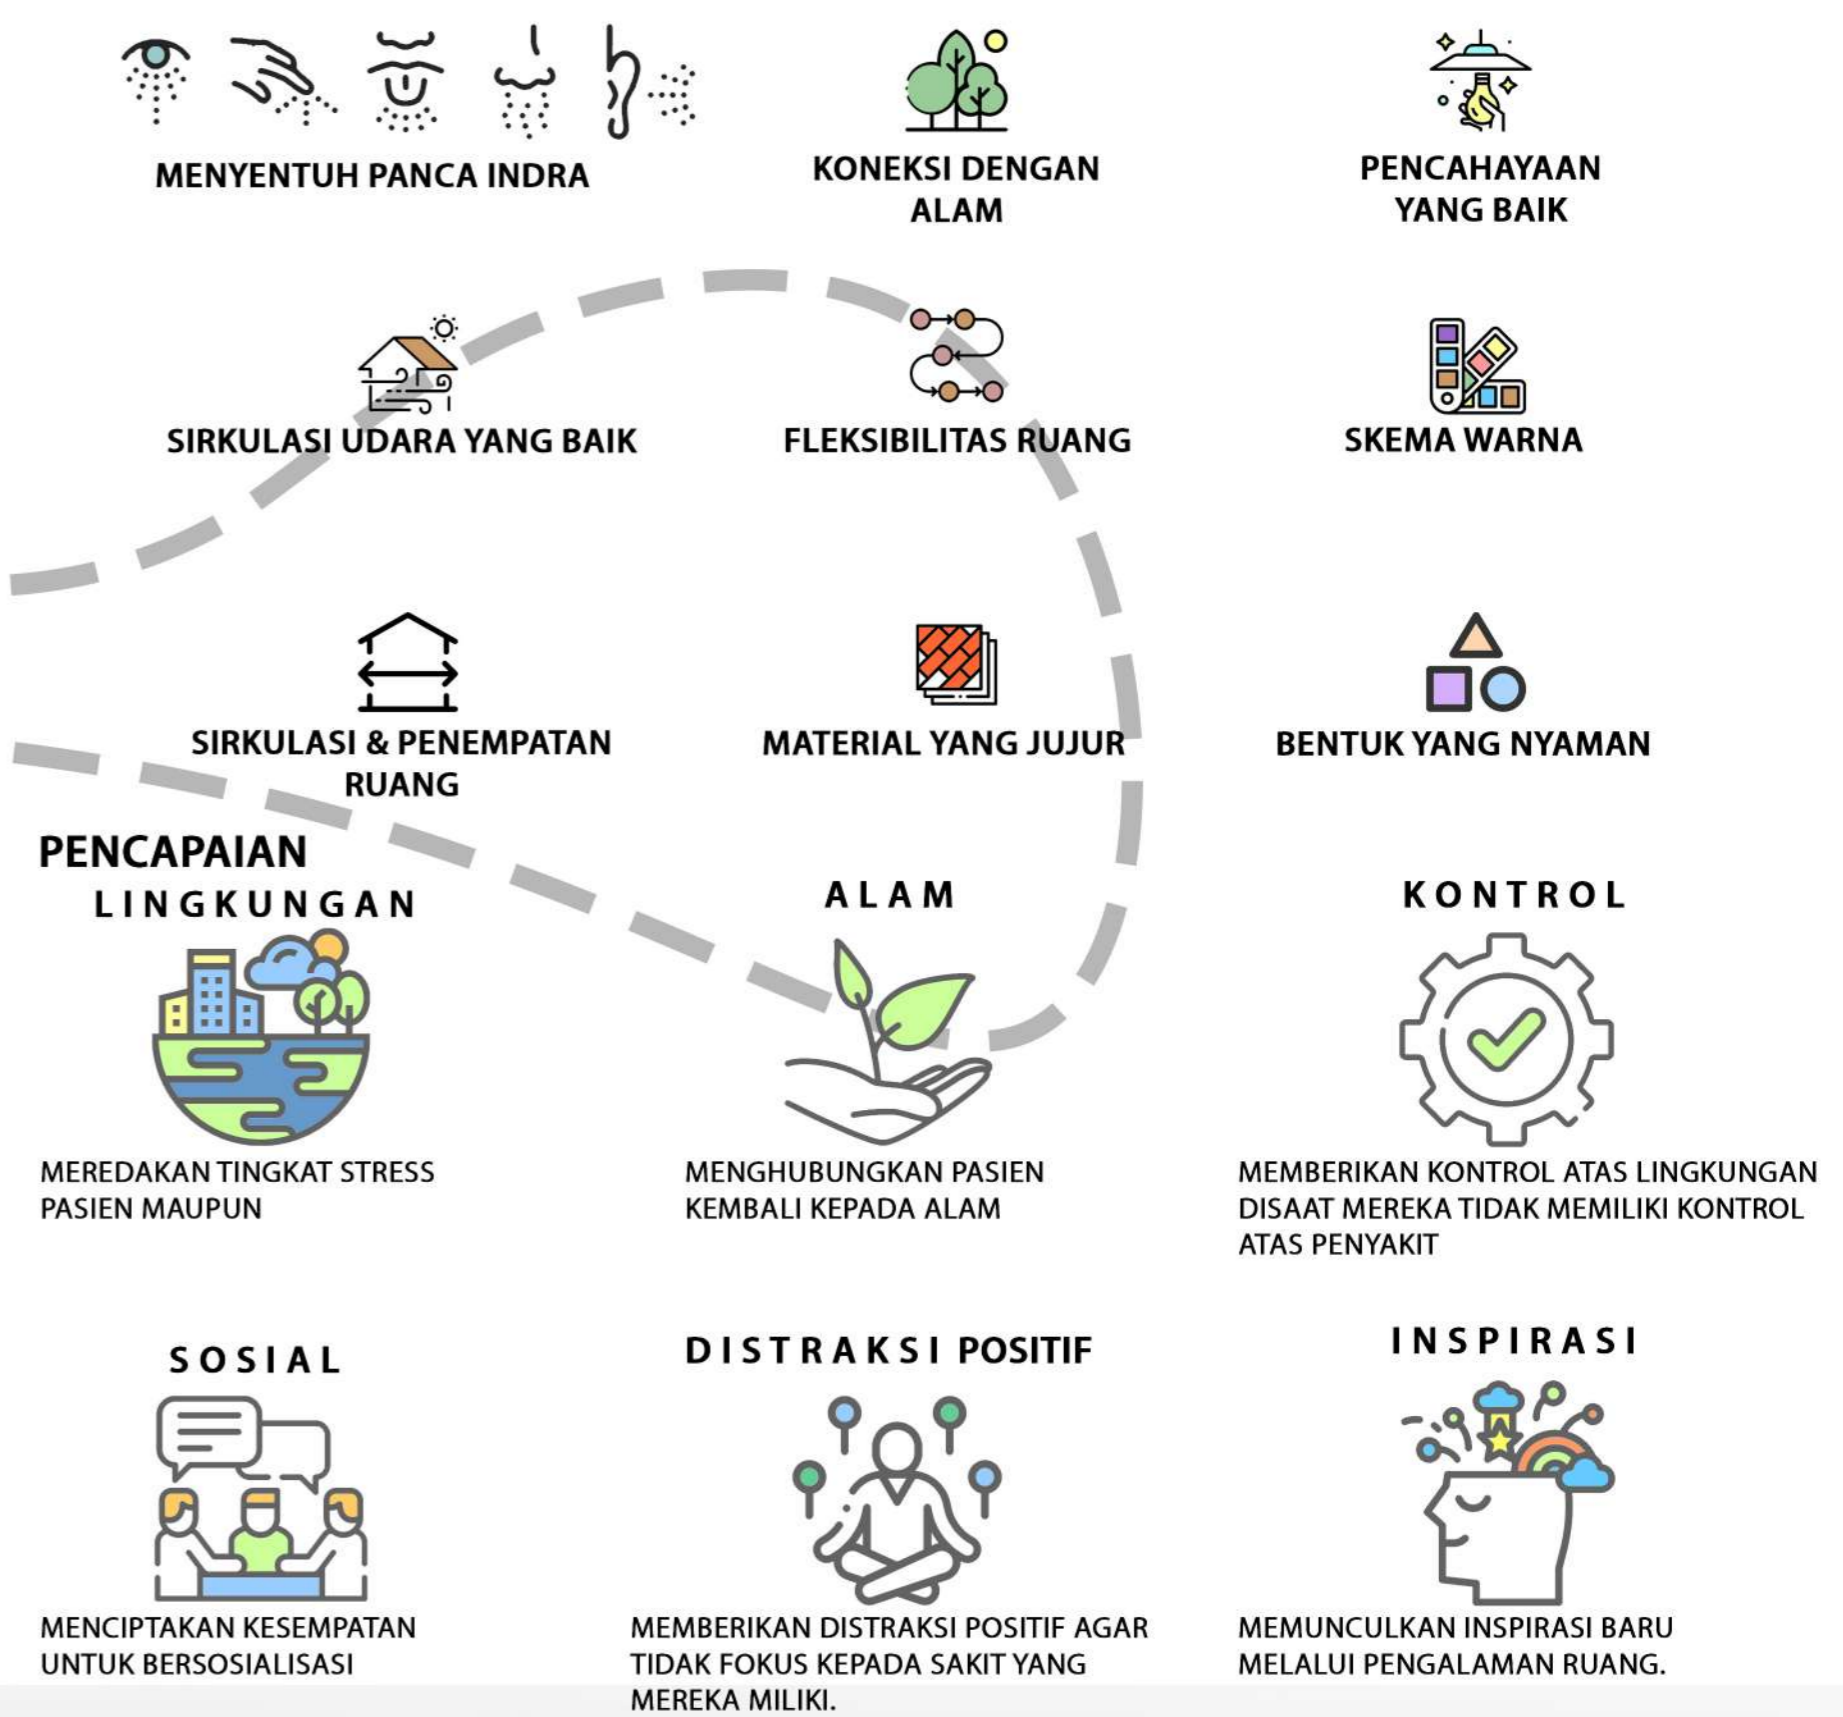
MENYENTUH PANCA INDRA

KONEKSI DENGAN ALAM

PENCAHAYAAN YANG BAIK

SIRKULASI UDARA YANG BAIK

FLEKSIBILITAS RUANG

SKEMA WARNA

SIRKULASI & PENEMPATAN RUANG

MATERIAL YANG JUJUR

BENTUK YANG NYAMAN

PENCAPAIAN

LINGKUNGAN

MEREDAKAN TINGKAT STRESS PASIEN MAUPUN

ALAM

MENGHUBUNGKAN PASIEN KEMBALI KEPADA ALAM

KONTROL

MEMBERIKAN KONTROL ATAS LINGKUNGAN DISAAT MEREKA TIDAK MEMILIKI KONTROL ATAS PENYAKIT

SOSIAL

MENCIPTAKAN KESEMPATAN UNTUK BERSOSIALISASI

DISTRAKSI POSITIF

MEMBERIKAN DISTRAKSI POSITIF AGAR TIDAK FOKUS KEPADA SAKIT YANG MEREKA MILIKI.

INSPIRASI

MEMUNCULKAN INSPIRASI BARU MELALUI PENGALAMAN RUANG.